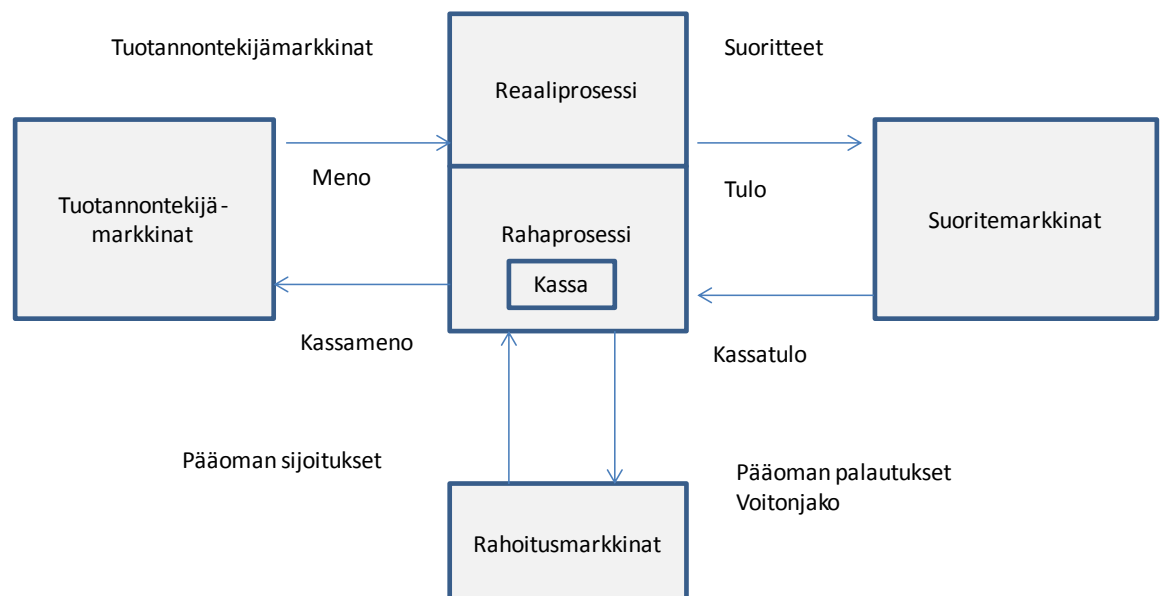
Tuotannontekijämarkkinat

Reaaliprosessi

Suoritteet

Meno

Tulo

Tuotannontekijä-markkinat

Rahaprosessi

Kassa

Suoritemarkkinat

Kassameno

Kassatulo

Pääoman sijoitukset

Pääoman palautukset
Voitonjako

Rahoitusmarkkinat